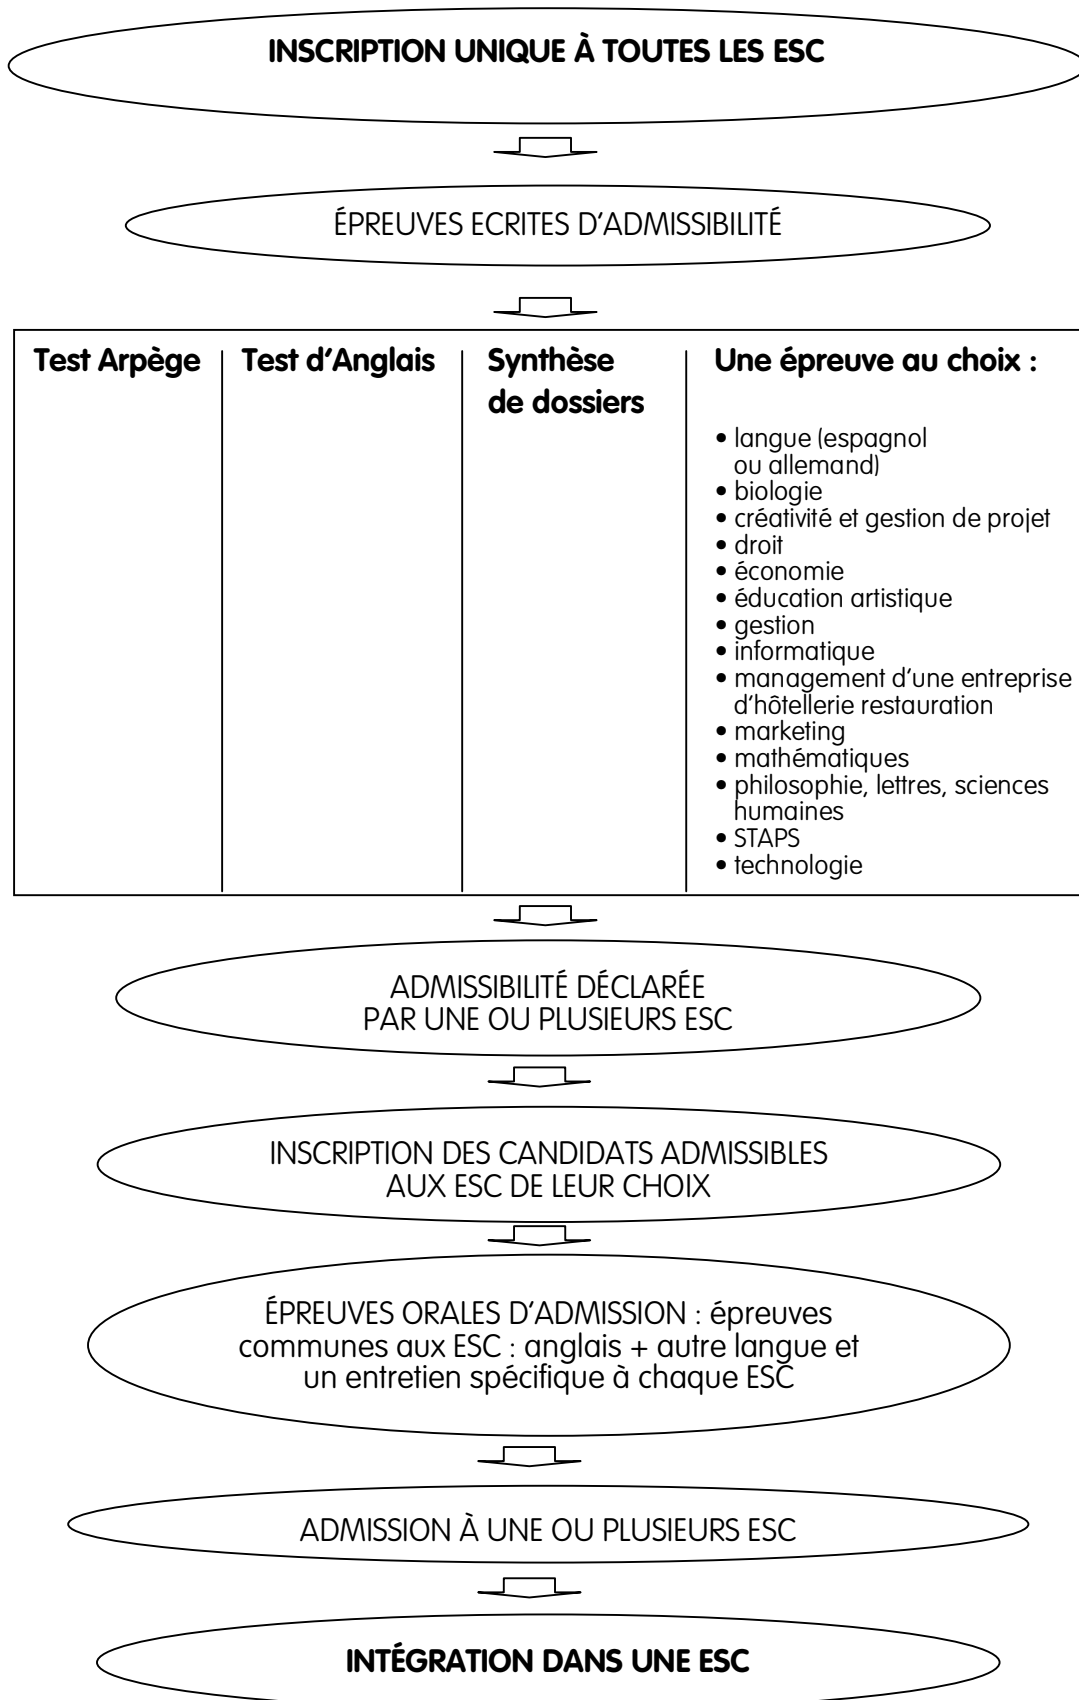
INSCRIPTION UNIQUE À TOUTES LES ESC

ÉPREUVES ECRITES D'ADMISSIBILITÉ

| Test Arpège | Test d'Anglais | Synthèse de dossiers | Une épreuve au choix : |
|---|---|---|---|
| | | | • langue (espagnol ou allemand)<br>• biologie<br>• créativité et gestion de projet<br>• droit<br>• économie<br>• éducation artistique<br>• gestion<br>• informatique<br>• management d'une entreprise d'hôtellerie restauration<br>• marketing<br>• mathématiques<br>• philosophie, lettres, sciences humaines<br>• STAPS<br>• technologie |

ADMISSIBILITÉ DÉCLARÉE PAR UNE OU PLUSIEURS ESC

INSCRIPTION DES CANDIDATS ADMISSIBLES AUX ESC DE LEUR CHOIX

ÉPREUVES ORALES D'ADMISSION : épreuves communes aux ESC : anglais + autre langue et un entretien spécifique à chaque ESC

ADMISSION À UNE OU PLUSIEURS ESC

INTÉGRATION DANS UNE ESC